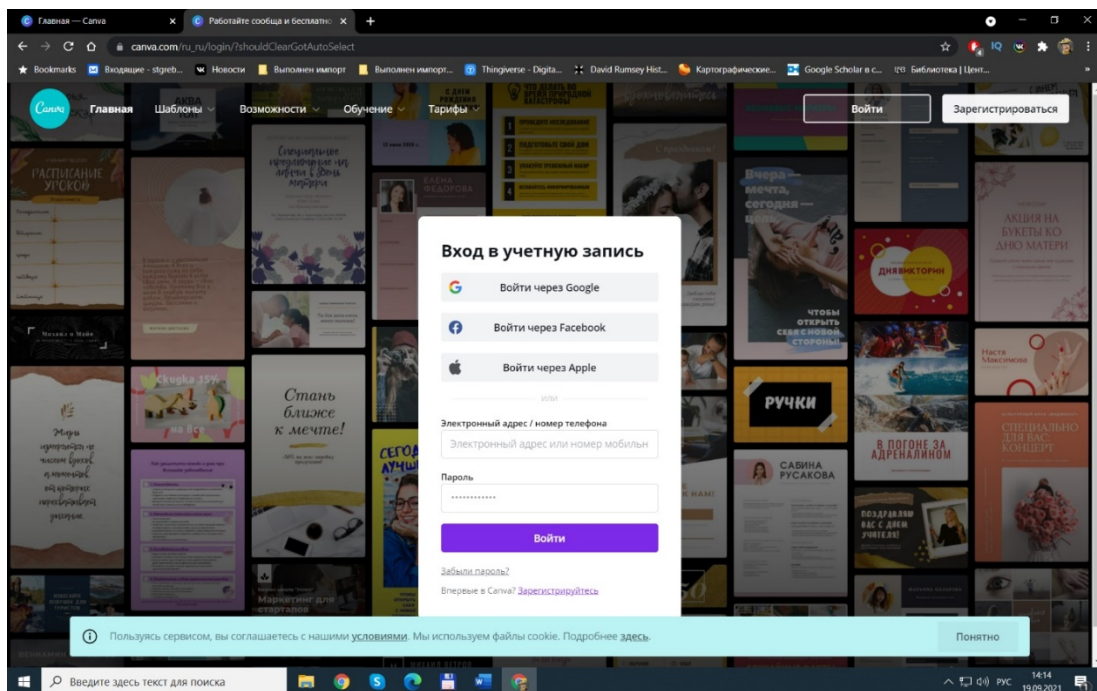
Главная — Canva
Работайте сообща и бесплатно
canva.com/ru_ru/login/?shouldClearGotAutoSelect
Bookmarks Входящие - stgreb... Новости Выполнен импорт Выполнен импорт... Thingiverse - Digita... David Rumsey Hist... Картографические... Google Scholar в с... Библиотека | Цент...

Canva Главная Шаблоны Возможности Обучение Тарифы
Войти Зарегистрироваться

РАСПИСАНИЕ УРОКОВ
Стань ближе к мечте!
Скидка 15%
Вчера — мечта, сегодня — цель
ЧТОБЫ ОТКРЫТЬ СЕБЯ С НОВОЙ СТОРОНЫ
РУЧКИ
В ПОГОНЕ ЗА АДРЕНАЛИНОМ
САБИНА РУСАКОВА
ПОЗДРАВЛЯЕМ ВАС С ДНЕМ УЧИТЕЛЯ!
АКЦИЯ НА БУКЕТЫ КО ДНЮ МАТЕРИ
ДНЯ ВИКТОРИН
Настя Максимова
СПЕЦИАЛЬНО ДЛЯ ВАС КОНЦЕРТ
ЕЛЕНА ФЕДОРОВА
Маркетинг для стартапов

Вход в учетную запись
Войти через Google
Войти через Facebook
Войти через Apple
или
Электронный адрес / номер телефона
Электронный адрес или номер мобильн
Пароль
••••••••••••
Войти
Забыли пароль?
Впервые в Canva? Зарегистрируйтесь

Пользуясь сервисом, вы соглашаетесь с нашими условиями. Мы используем файлы cookie. Подробнее здесь.
Понятно

Введите здесь текст для поиска
РУС 14:14 19.09.2021